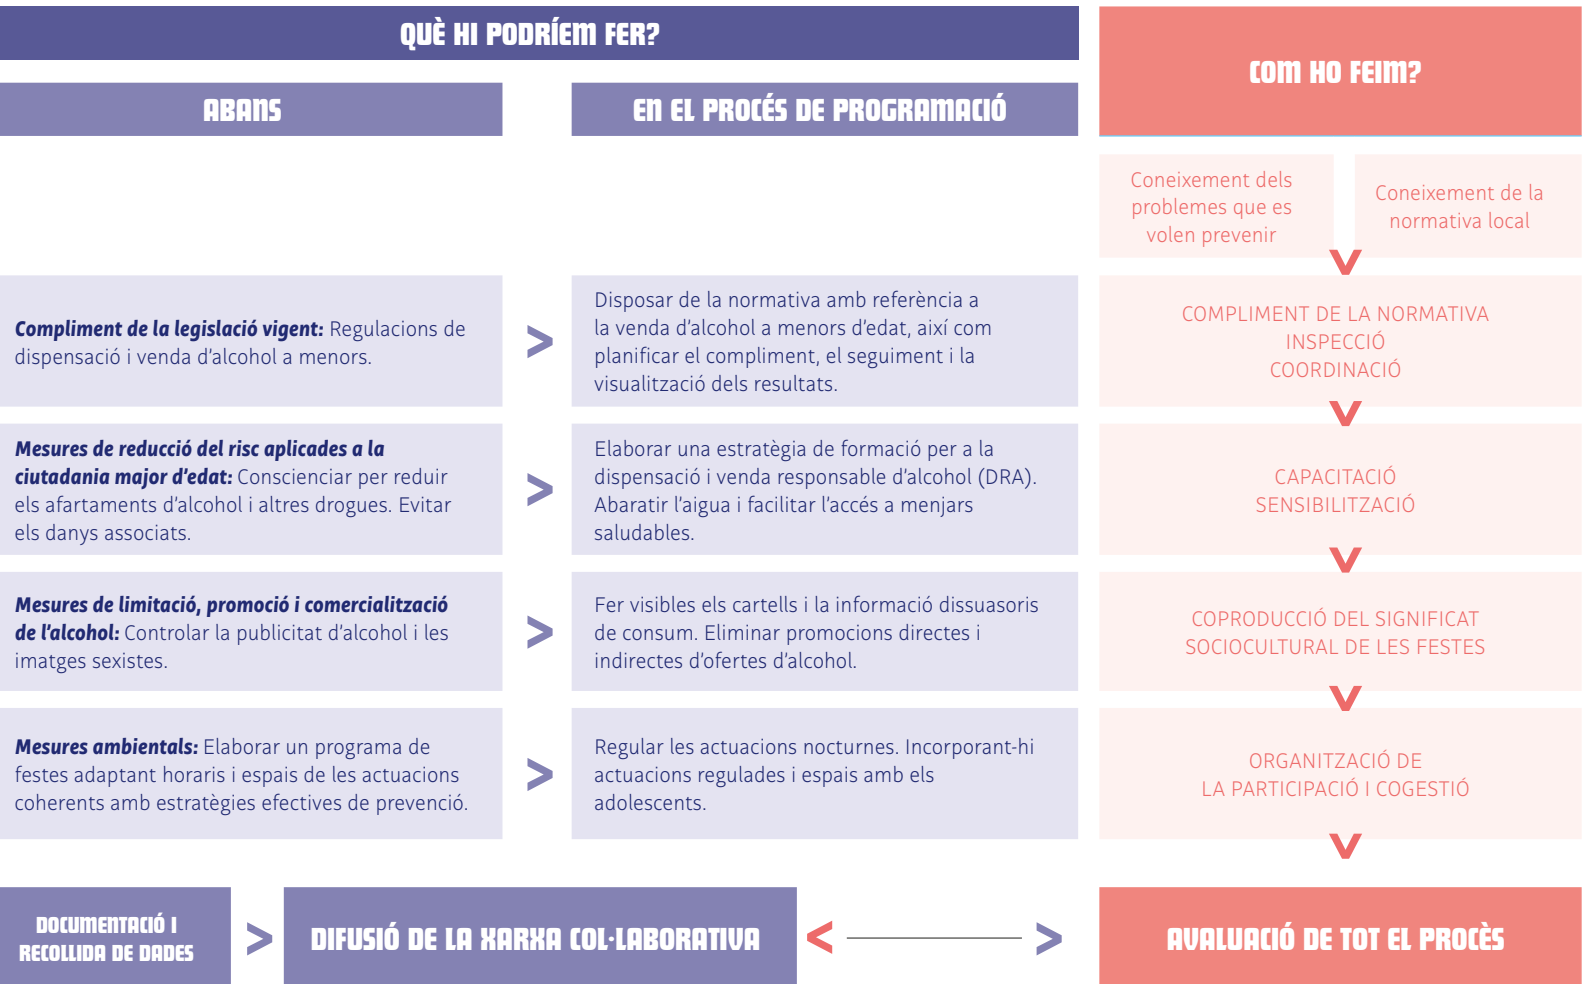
QUÈ HI PODRÍEM FER?

ABANS

EN EL PROCÉS DE PROGRAMACIÓ

COM HO FEIM?

Coneixement dels problemes que es volen prevenir

Coneixement de la normativa local

**Compliment de la legislació vigent:** Regulacions de dispensació i venda d'alcohol a menors.

Disposar de la normativa amb referència a la venda d'alcohol a menors d'edat, així com planificar el compliment, el seguiment i la visualització dels resultats.

COMPLIMENT DE LA NORMATIVA
INSPECCIÓ
COORDINACIÓ

**Mesures de reducció del risc aplicades a la ciutadania major d'edat:** Conscienciar per reduir els afartaments d'alcohol i altres drogues. Evitar els danys associats.

Elaborar una estratègia de formació per a la dispensació i venda responsable d'alcohol (DRA). Abaratir l'aigua i facilitar l'accés a menjars saludables.

CAPACITACIÓ
SENSIBILITZACIÓ

**Mesures de limitació, promoció i comercialització de l'alcohol:** Controlar la publicitat d'alcohol i les imatges sexistes.

Fer visibles els cartells i la informació dissuasoris de consum. Eliminar promocions directes i indirectes d'ofertes d'alcohol.

COPRODUCCIÓ DEL SIGNIFICAT SOCIOCULTURAL DE LES FESTES

**Mesures ambientals:** Elaborar un programa de festes adaptant horaris i espais de les actuacions coherents amb estratègies efectives de prevenció.

Regular les actuacions nocturnes. Incorporant-hi actuacions regulades i espais amb els adolescents.

ORGANITZACIÓ DE LA PARTICIPACIÓ I COGESTIÓ

DOCUMENTACIÓ I RECOLLIDA DE DADES

DIFUSIÓ DE LA XARXA COL·LABORATIVA

AVALUACIÓ DE TOT EL PROCÈS